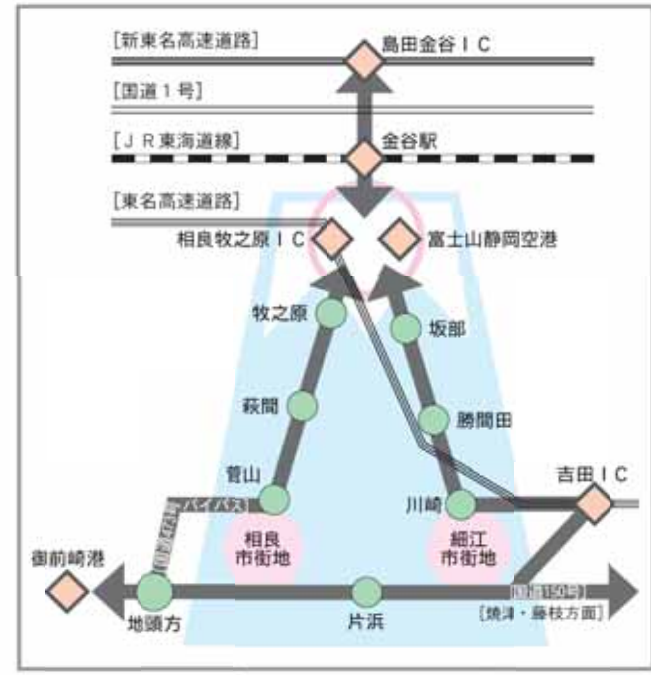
[新東名高速道路]
島田金谷ＩＣ
[国道１号]
[ＪＲ東海道線]
金谷駅
[東名高速道路]
相良牧之原ＩＣ
富士山静岡空港
牧之原
坂部
萩間
勝間田
菅山
バイパス
川崎
吉田ＩＣ
相良市街地
細江市街地
御前崎港
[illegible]
地頭方
片浜
国道150号
[焼津・藤枝方面]